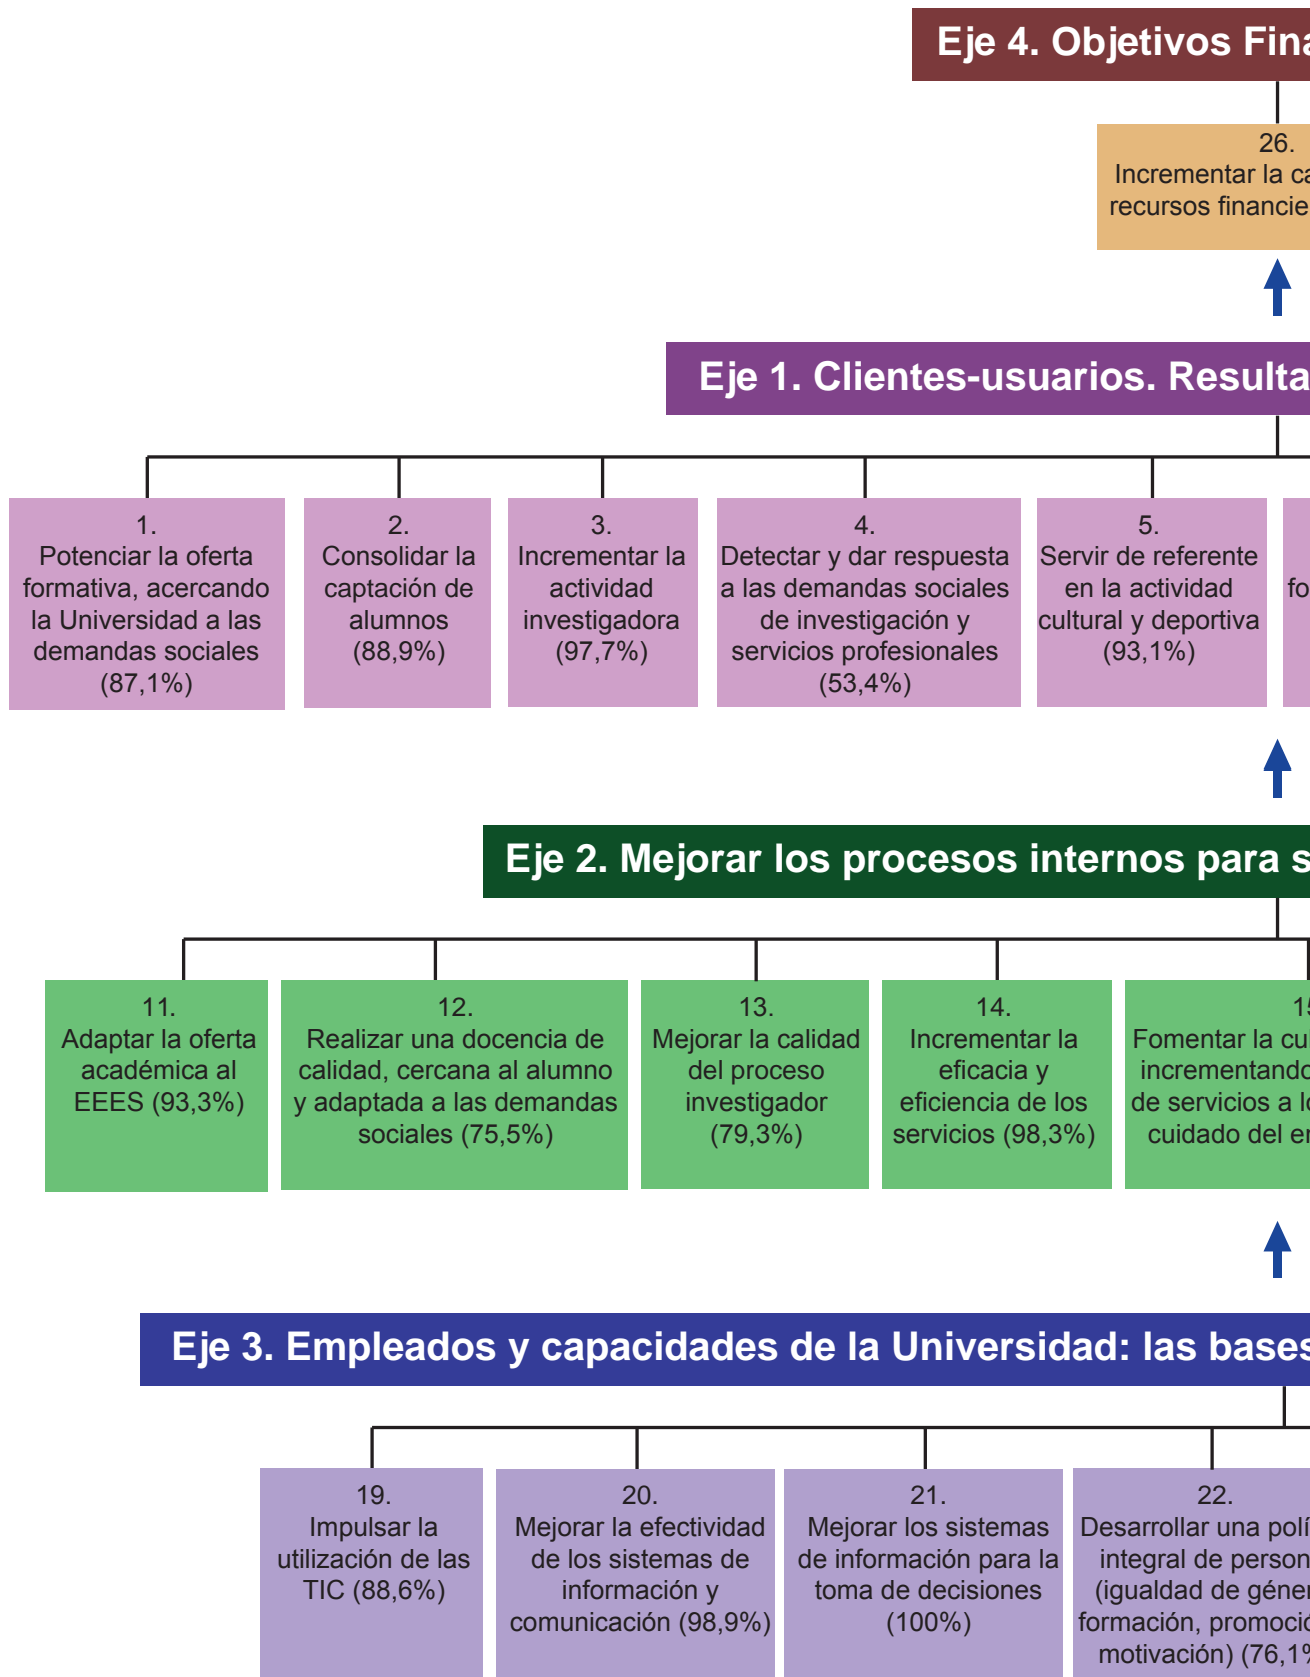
Eje 4. Objetivos Fina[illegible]

26.
Incrementar la ca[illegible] recursos financie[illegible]

Eje 1. Clientes-usuarios. Resulta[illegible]

1.
Potenciar la oferta formativa, acercando la Universidad a las demandas sociales (87,1%)

2.
Consolidar la captación de alumnos (88,9%)

3.
Incrementar la actividad investigadora (97,7%)

4.
Detectar y dar respuesta a las demandas sociales de investigación y servicios profesionales (53,4%)

5.
Servir de referente en la actividad cultural y deportiva (93,1%)

fo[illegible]

Eje 2. Mejorar los procesos internos para s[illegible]

11.
Adaptar la oferta académica al EEES (93,3%)

12.
Realizar una docencia de calidad, cercana al alumno y adaptada a las demandas sociales (75,5%)

13.
Mejorar la calidad del proceso investigador (79,3%)

14.
Incrementar la eficacia y eficiencia de los servicios (98,3%)

1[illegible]
Fomentar la cu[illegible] incrementand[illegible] de servicios a l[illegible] cuidado del e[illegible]

Eje 3. Empleados y capacidades de la Universidad: las bases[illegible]

19.
Impulsar la utilización de las TIC (88,6%)

20.
Mejorar la efectividad de los sistemas de información y comunicación (98,9%)

21.
Mejorar los sistemas de información para la toma de decisiones (100%)

22.
Desarrollar una polí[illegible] integral de person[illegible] (igualdad de géne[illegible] formación, promoci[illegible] motivación) (76,1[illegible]